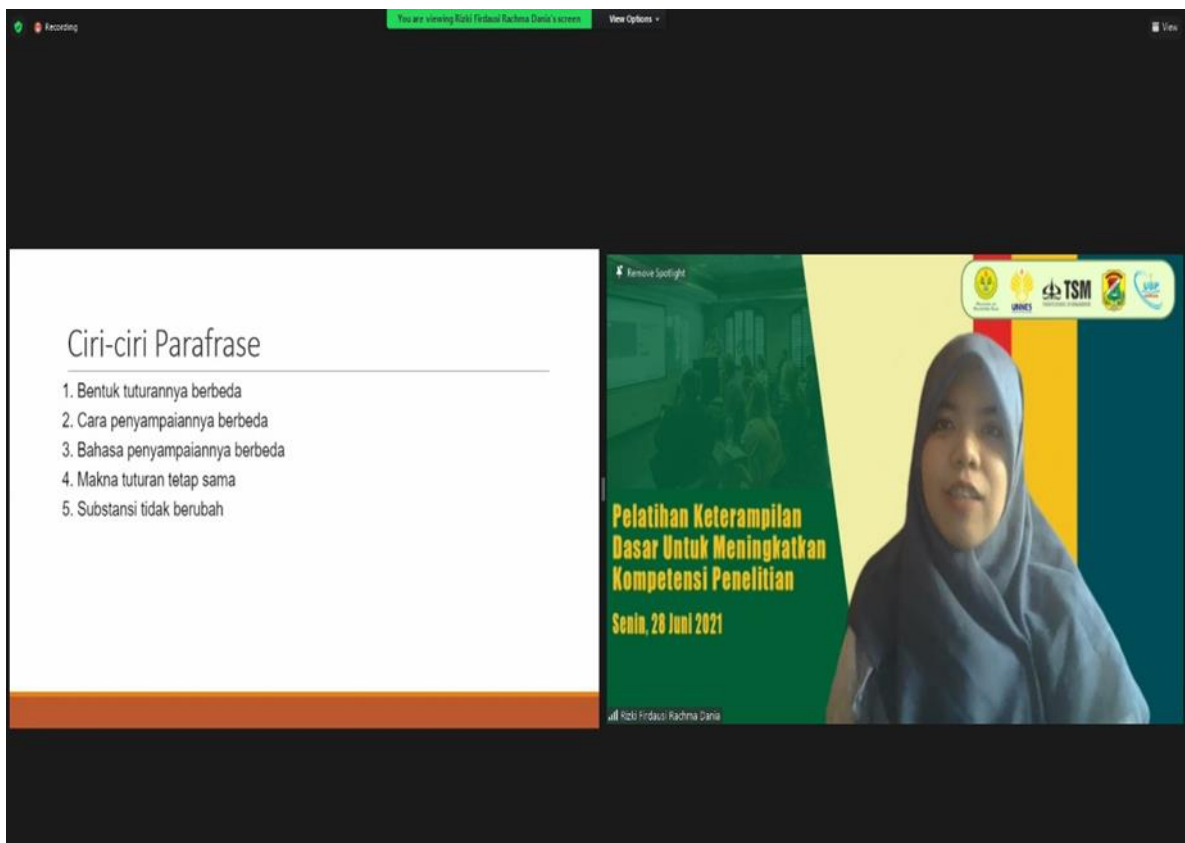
Recording

You are viewing Rizki Firdausi Rachma Dania's screen

View Options

View

Ciri-ciri Parafrase

1. Bentuk tuturannya berbeda
2. Cara penyampaiannya berbeda
3. Bahasa penyampaiannya berbeda
4. Makna tuturan tetap sama
5. Substansi tidak berubah

Remove Spotlight

UNNES

TSM

Pelatihan Keterampilan Dasar Untuk Meningkatkan Kompetensi Penelitian

Senin, 28 Juni 2021

Rizki Firdausi Rachma Dania